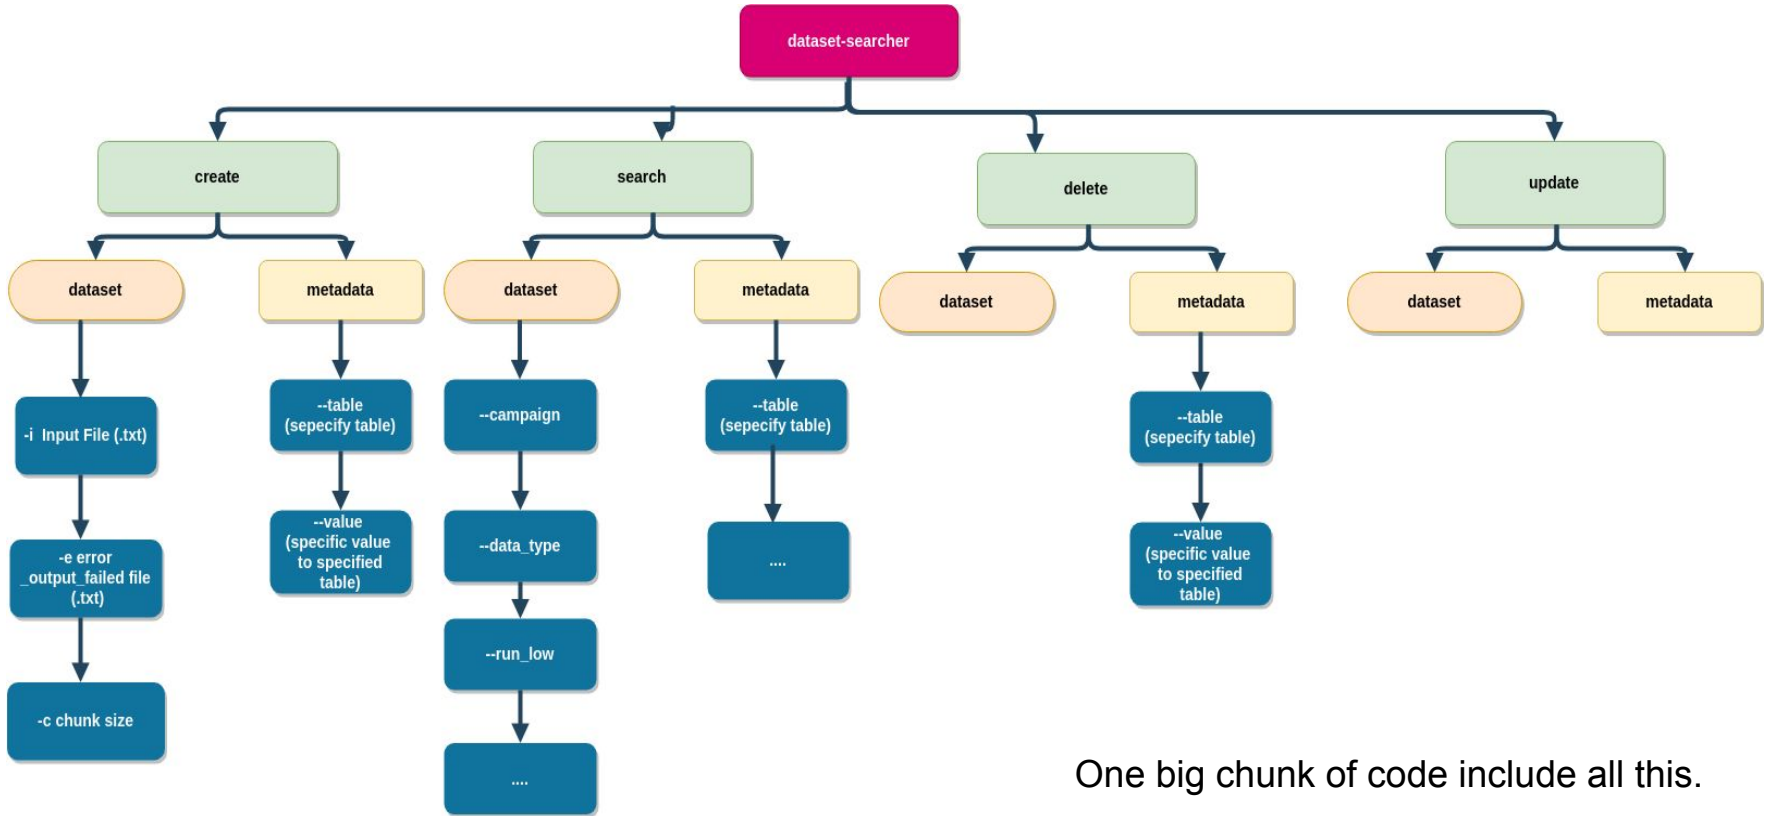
dataset-searcher

create

dataset

-i Input File (.txt)

-e error _output_failed file (.txt)

-c chunk size

metadata

--table (sepecify table)

--value (specific value to specified table)

search

dataset

--campaign

--data_type

--run_low

....

metadata

--table (sepecify table)

....

delete

dataset

metadata

--table (sepecify table)

--value (specific value to specified table)

update

dataset

metadata

One big chunk of code include all this.